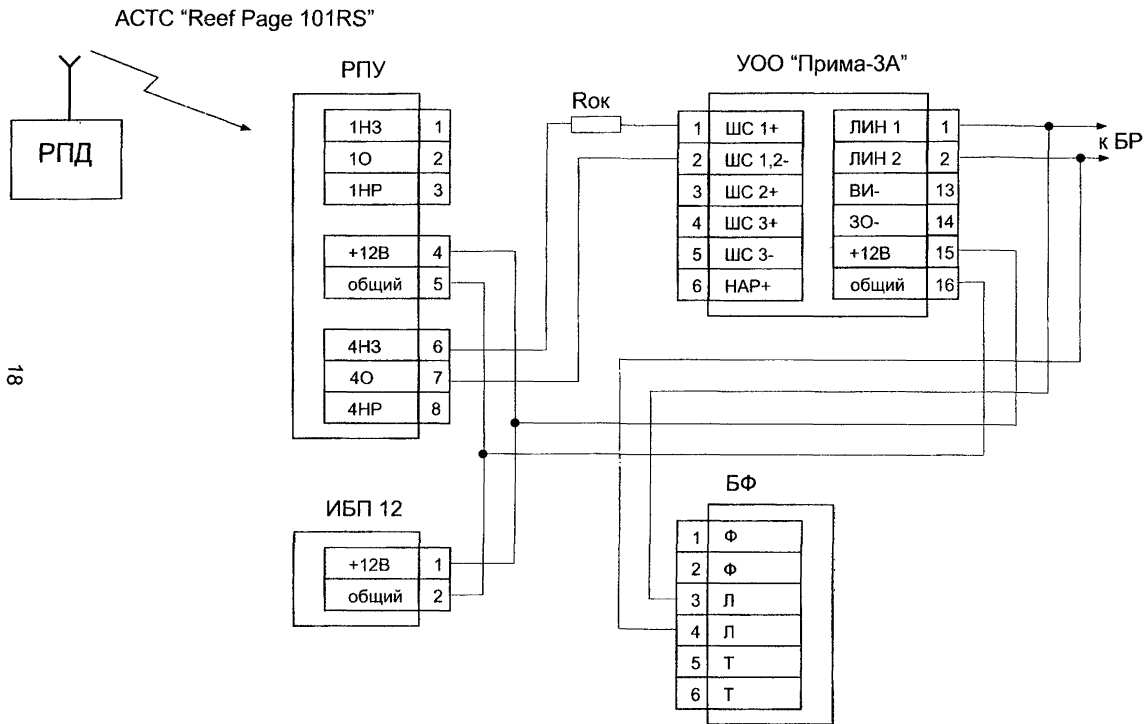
АСТС "Reef Page 101RS"

РПД

РПУ

| 1НЗ | 1 |
|---|---|
| 1О | 2 |
| 1НР | 3 |

| +12В | 4 |
|---|---|
| общий | 5 |

| 4НЗ | 6 |
|---|---|
| 4О | 7 |
| 4НР | 8 |

Rок

УОО "Прима-3А"

| 1 | ШС 1+ |
|---|---|
| 2 | ШС 1,2- |
| 3 | ШС 2+ |
| 4 | ШС 3+ |
| 5 | ШС 3- |
| 6 | НАР+ |

| ЛИН 1 | 1 |
|---|---|
| ЛИН 2 | 2 |
| ВИ- | 13 |
| ЗО- | 14 |
| +12В | 15 |
| общий | 16 |

к БР

18

ИБП 12

| +12В | 1 |
|---|---|
| общий | 2 |

БФ

| 1 | Ф |
|---|---|
| 2 | Ф |
| 3 | Л |
| 4 | Л |
| 5 | Т |
| 6 | Т |